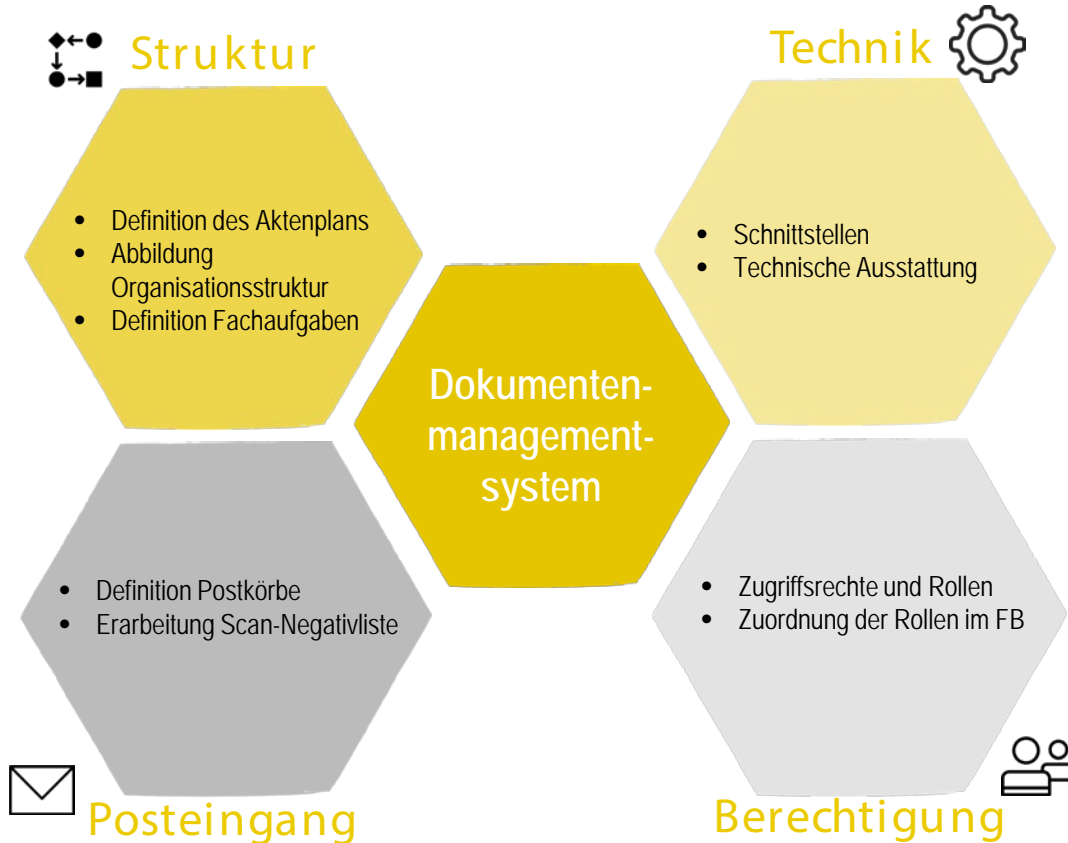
Struktur

- Definition des Aktenplans
- Abbildung Organisationsstruktur
- Definition Fachaufgaben

Technik

- Schnittstellen
- Technische Ausstattung

Dokumentenmanagementsystem

- Definition Postkörbe
- Erarbeitung Scan-Negativliste

- Zugriffsrechte und Rollen
- Zuordnung der Rollen im FB

Posteingang

Berechtigung